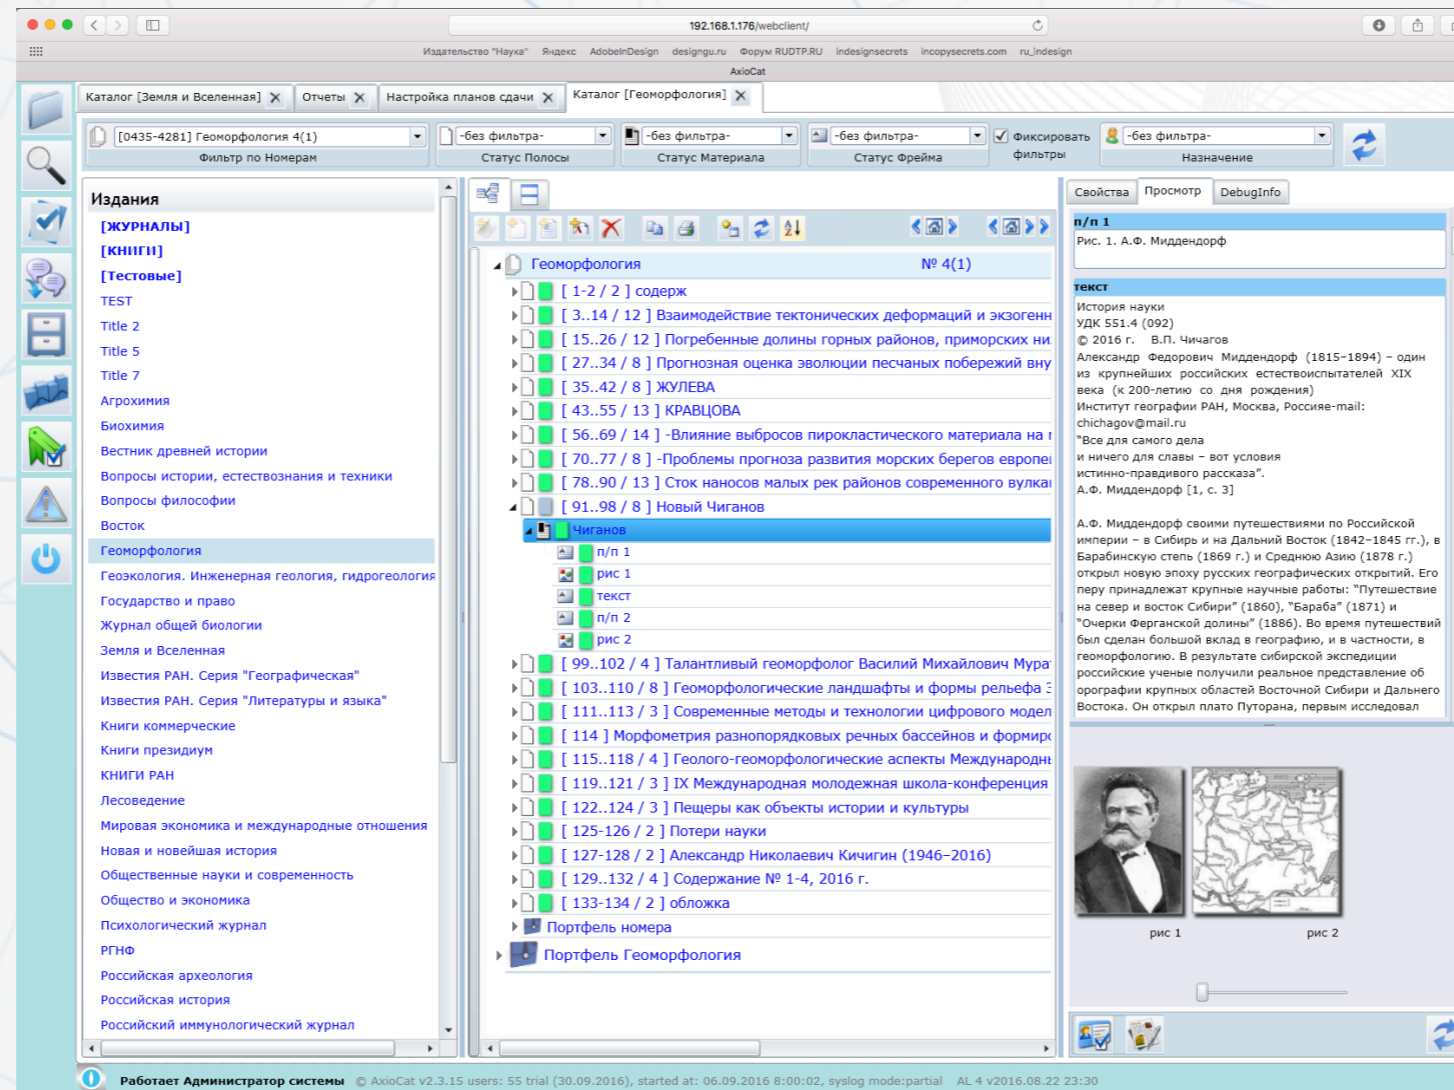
192.168.1.176/webclient/

Издательство "Наука" Яндекс AdobeInDesign designgu.ru Форум RUDTP.RU indesignsecrets incopysecrets.com ru_indesign

AxioCat

Каталог [Земля и Вселенная] | Отчеты | Настройка планов сдачи | Каталог [Геоморфология]

[0435-4281] Геоморфология 4(1) | -без фильтра- | -без фильтра- | -без фильтра- | Фиксировать фильтры | -без фильтра-

Фильтр по Номерам | Статус Полосы | Статус Материала | Статус Фрейма | Назначение

Издания
[ЖУРНАЛЫ]
[КНИГИ]
[Тестовые]
TEST
Title 2
Title 5
Title 7
Агрохимия
Биохимия
Вестник древней истории
Вопросы истории, естествознания и техники
Вопросы философии
Восток
Геоморфология
Геоэкология. Инженерная геология, гидрогеология
Государство и право
Журнал общей биологии
Земля и Вселенная
Известия РАН. Серия "Географическая"
Известия РАН. Серия "Литературы и языка"
Книги коммерческие
Книги президиум
КНИГИ РАН
Лесоведение
Мировая экономика и международные отношения
Новая и новейшая история
Общественные науки и современность
Общество и экономика
Психологический журнал
РГНФ
Российская археология
Российская история
Российский иммунологический журнал

Геоморфология № 4(1)
[ 1-2 / 2 ] содерж
[ 3..14 / 12 ] Взаимодействие тектонических деформаций и экзогенн
[ 15..26 / 12 ] Погребенные долины горных районов, приморских ни
[ 27..34 / 8 ] Прогнозная оценка эволюции песчаных побережий вну
[ 35..42 / 8 ] ЖУЛЕВА
[ 43..55 / 13 ] КРАВЦОВА
[ 56..69 / 14 ] -Влияние выбросов пирокластического материала на
[ 70..77 / 8 ] -Проблемы прогноза развития морских берегов европе
[ 78..90 / 13 ] Сток наносов малых рек районов современного вулка
[ 91..98 / 8 ] Новый Чиганов
Чиганов
п/п 1
рис 1
текст
п/п 2
рис 2
[ 99..102 / 4 ] Талантливый геоморфолог Василий Михайлович Мура
[ 103..110 / 8 ] Геоморфологические ландшафты и формы рельефа
[ 111..113 / 3 ] Современные методы и технологии цифрового модел
[ 114 ] Морфометрия разнопорядковых речных бассейнов и формир
[ 115..118 / 4 ] Геолого-геоморфологические аспекты Международн
[ 119..121 / 3 ] IX Международная молодежная школа-конференция
[ 122..124 / 3 ] Пещеры как объекты истории и культуры
[ 125-126 / 2 ] Потери науки
[ 127-128 / 2 ] Александр Николаевич Кичигин (1946–2016)
[ 129..132 / 4 ] Содержание № 1-4, 2016 г.
[ 133-134 / 2 ] обложка
Портфель номера
Портфель Геоморфологии

Свойства | Просмотр | DebugInfo

п/п 1
Рис. 1. А.Ф. Миддендорф

текст
История науки
УДК 551.4 (092)
© 2016 г. В.П. Чичагов
Александр Федорович Миддендорф (1815–1894) – один из крупнейших российских естествоиспытателей XIX века (к 200-летию со дня рождения)
Институт географии РАН, Москва, Россияe-mail: chichagov@mail.ru
"Все для самого дела
и ничего для славы – вот условия
истинно-правдивого рассказа".
А.Ф. Миддендорф [1, с. 3]

А.Ф. Миддендорф своими путешествиями по Российской империи – в Сибирь и на Дальний Восток (1842–1845 гг.), в Барабинскую степь (1869 г.) и Среднюю Азию (1878 г.) открыл новую эпоху русских географических открытий. Его перу принадлежат крупнейшие научные работы: "Путешествие на север и восток Сибири" (1860), "Бараба" (1871) и "Очерки Ферганской долины" (1886). Во время путешествий был сделан большой вклад в географию, и в частности, в геоморфологию. В результате сибирской экспедиции российские ученые получили реальное представление об орографии крупных областей Восточной Сибири и Дальнего Востока. Он открыл плато Путорана, первым исследовал

рис 1 рис 2

Работает Администратор системы © AxioCat v2.3.15 users: 55 trial (30.09.2016), started at: 06.09.2016 8:00:02, syslog mode:partial AL 4 v2016.08.22 23:30